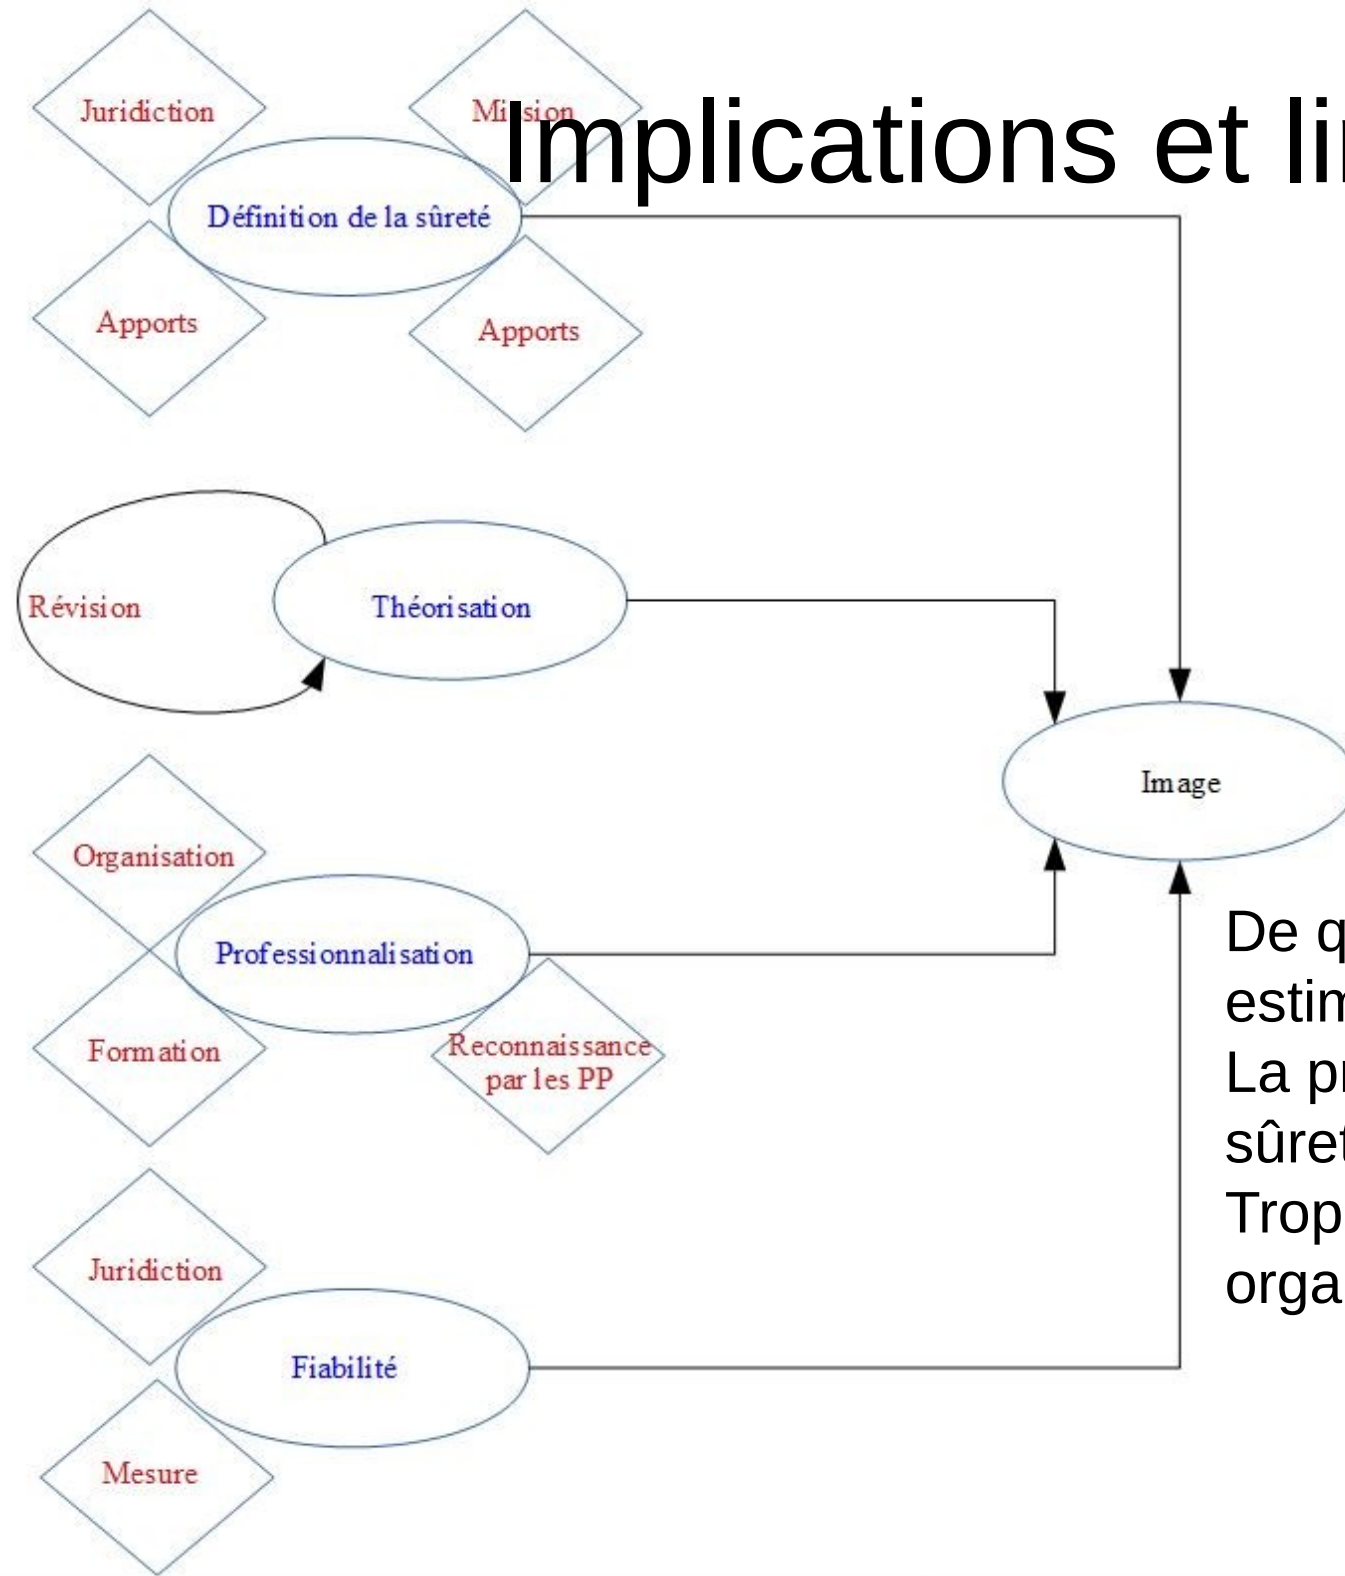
Implications et li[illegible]

Juridiction

Mission

Définition de la sûreté

Apports

Apports

Révision

Théorisation

Image

Organisation

Professionnalisation

Formation

Reconnaissance par les PP

Juridiction

Fiabilité

Mesure

De q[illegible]
estim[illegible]
La pr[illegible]
sûret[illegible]
Trop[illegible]
orga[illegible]